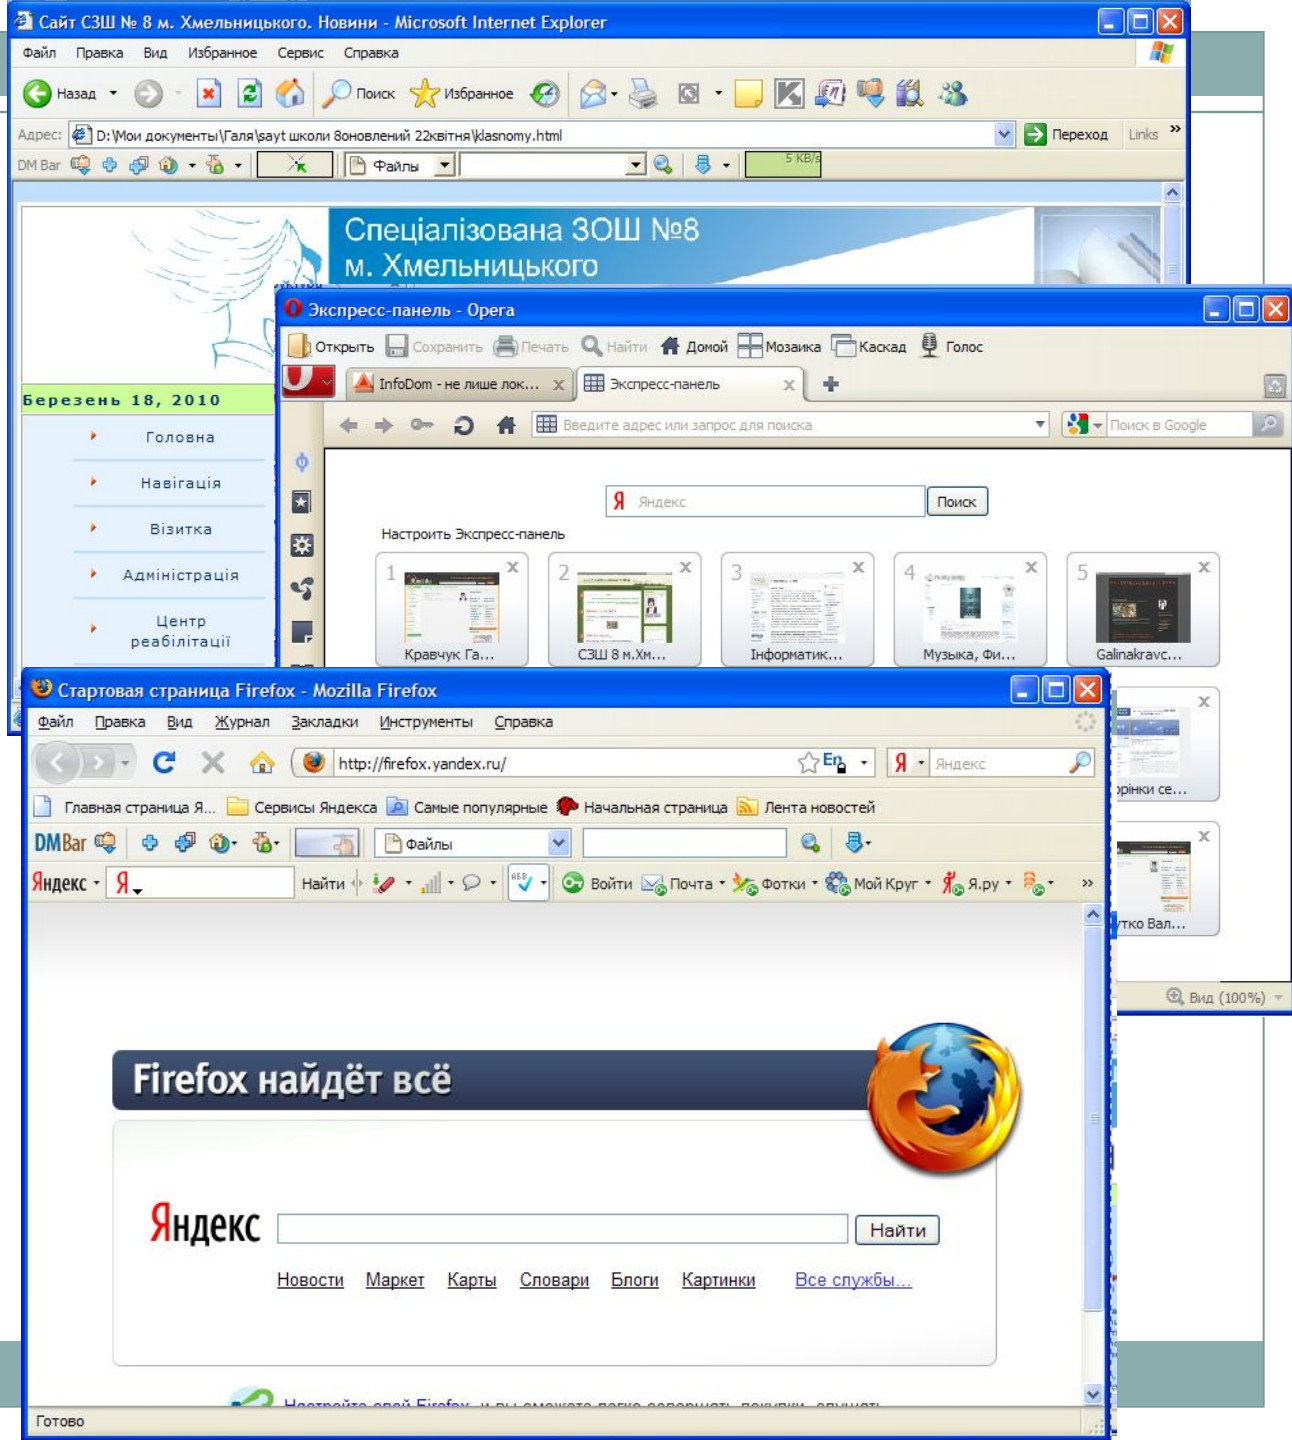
Сайт СЗШ № 8 м. Хмельницького. Новини - Microsoft Internet Explorer

Файл Правка Вид Избранное Сервис Справка

Назад Поиск Избранное

Адрес: D:\Мои документы\Галя\sayt школи 8\оновлений 22квітня\klasnomy.html Переход Links

DM Bar Файлы 5 KB/s

Спеціалізована ЗОШ №8
м. Хмельницького

Березень 18, 2010

Головна
Навігація
Візитка
Адміністрація
Центр реабілітації

Экспресс-панель - Opera

Открыть Сохранить Печать Найти Домой Мозаика Каскад Голос

InfoDom - не лише лок... Экспресс-панель

Введите адрес или запрос для поиска Поиск в Google

Яндекс Поиск

Настроить Экспресс-панель

1 Кравчук Га...
2 СЗШ 8 м.Хм...
3 Інформатик...
4 Музыка, Фи...
5 Galinakravc...

ірінки се...

утко Вал...

Вид (100%)

Стартовая страница Firefox - Mozilla Firefox

Файл Правка Вид Журнал Закладки Инструменты Справка

http://firefox.yandex.ru/ En Яндекс

Главная страница Я... Сервисы Яндекса Самые популярные Начальная страница Лента новостей

DMBar Файлы

Яндекс Я Найти Войти Почта Фотки Мой Круг Я.ру

Firefox найдёт всё

Яндекс Найти

Новости Маркет Карты Словари Блоги Картинки Все службы...

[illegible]

Готово